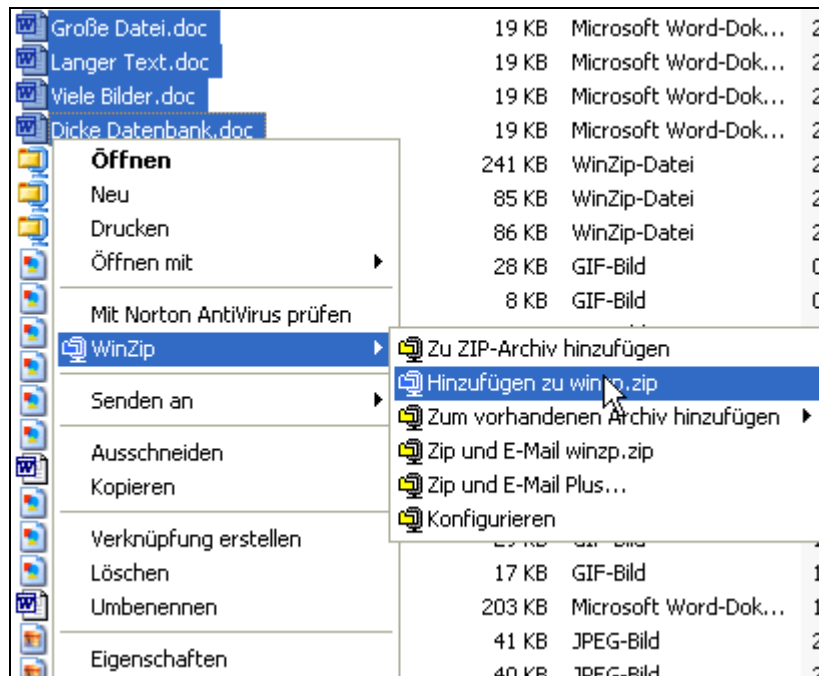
Große Datei.doc 19 KB Microsoft Word-Dok... 2
Langer Text.doc 19 KB Microsoft Word-Dok... 2
Viele Bilder.doc 19 KB Microsoft Word-Dok... 2
Dicke Datenbank.doc 19 KB Microsoft Word-Dok... 2

Öffnen
Neu
Drucken
Öffnen mit
Mit Norton AntiVirus prüfen
WinZip
Senden an
Ausschneiden
Kopieren
Verknüpfung erstellen
Löschen
Umbenennen
Eigenschaften

241 KB WinZip-Datei 2
85 KB WinZip-Datei 2
86 KB WinZip-Datei 2
28 KB GIF-Bild 0
8 KB GIF-Bild 0

Zu ZIP-Archiv hinzufügen
Hinzufügen zu win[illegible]p.zip
Zum vorhandenen Archiv hinzufügen
Zip und E-Mail winzp.zip
Zip und E-Mail Plus...
Konfigurieren

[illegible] KB GIF-Bild
17 KB GIF-Bild 1
203 KB Microsoft Word-Dok... 1
41 KB JPEG-Bild 2
40 KB JPEG-Bild